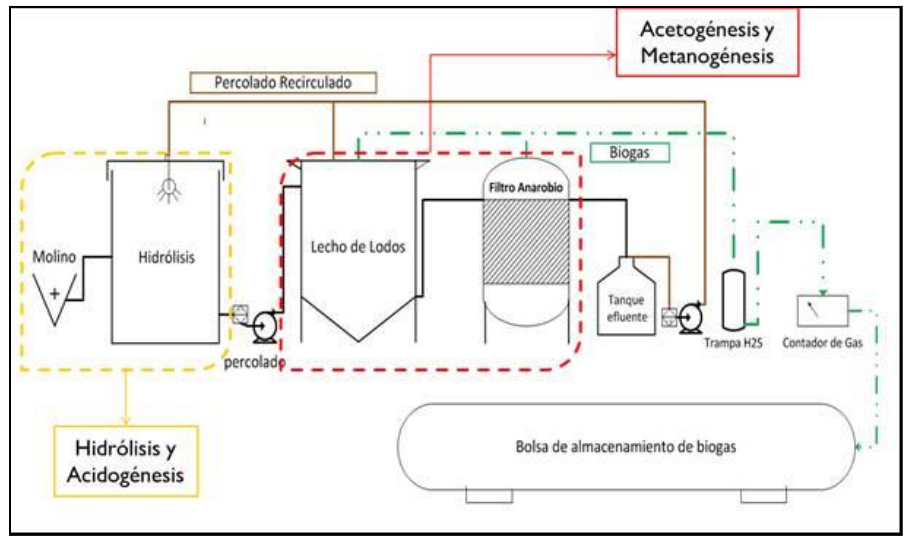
Acetogénesis y Metanogénesis

Percolado Recirculado

Biogas

Molino

Hidrólisis

Lecho de Lodos

Filtro Anarobio

Tanque efluente

percolado

Trampa H2S

Contador de Gas

Bolsa de almacenamiento de biogas

Hidrólisis y Acidogénesis